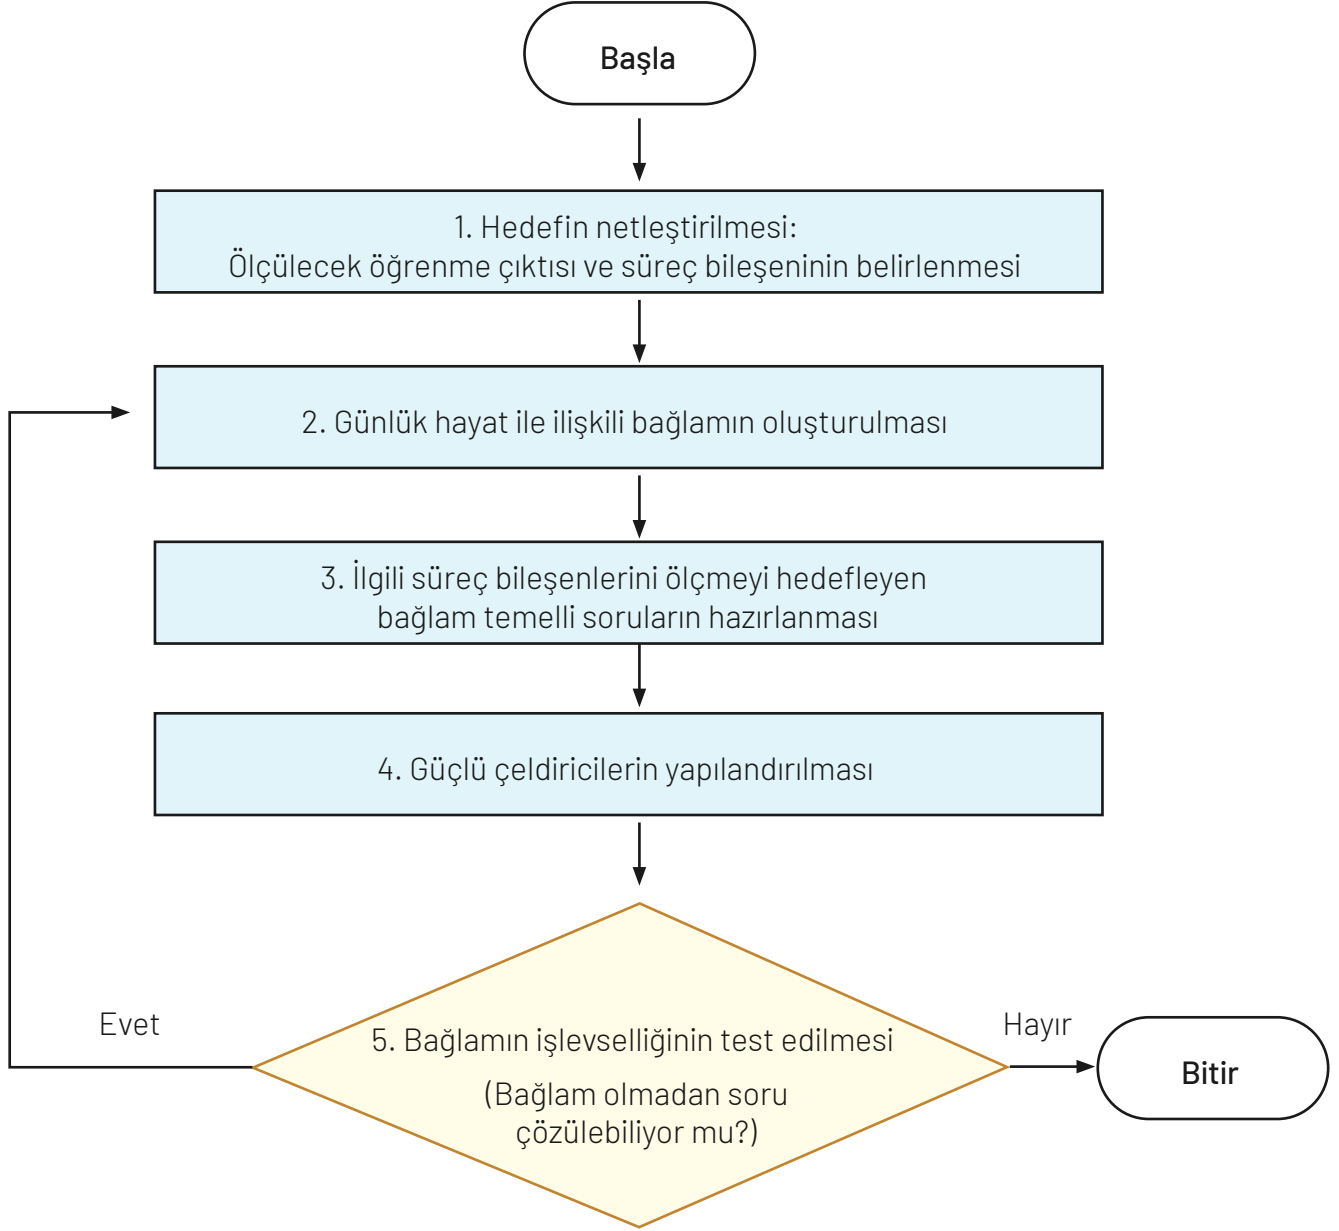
Başla

1. Hedefin netleştirilmesi:
Ölçülecek öğrenme çıktısı ve süreç bileşeninin belirlenmesi

2. Günlük hayat ile ilişkili bağlamın oluşturulması

3. İlgili süreç bileşenlerini ölçmeyi hedefleyen bağlam temelli soruların hazırlanması

4. Güçlü çeldiricilerin yapılandırılması

Evet

5. Bağlamın işlevselliğinin test edilmesi

(Bağlam olmadan soru çözülebiliyor mu?)

Hayır

Bitir